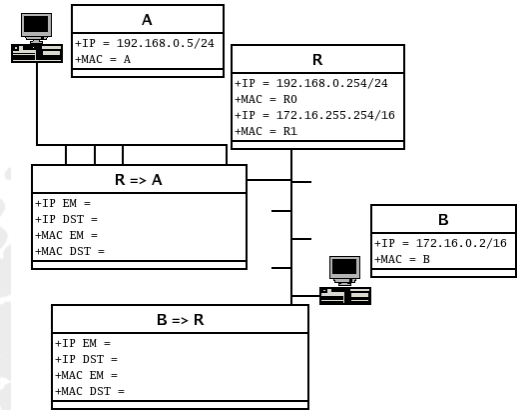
A
+IP = 192.168.0.5/24
+MAC = A

R
+IP = 192.168.0.254/24
+MAC = R0
+IP = 172.16.255.254/16
+MAC = R1

R => A
+IP EM =
+IP DST =
+MAC EM =
+MAC DST =

B
+IP = 172.16.0.2/16
+MAC = B

B => R
+IP EM =
+IP DST =
+MAC EM =
+MAC DST =